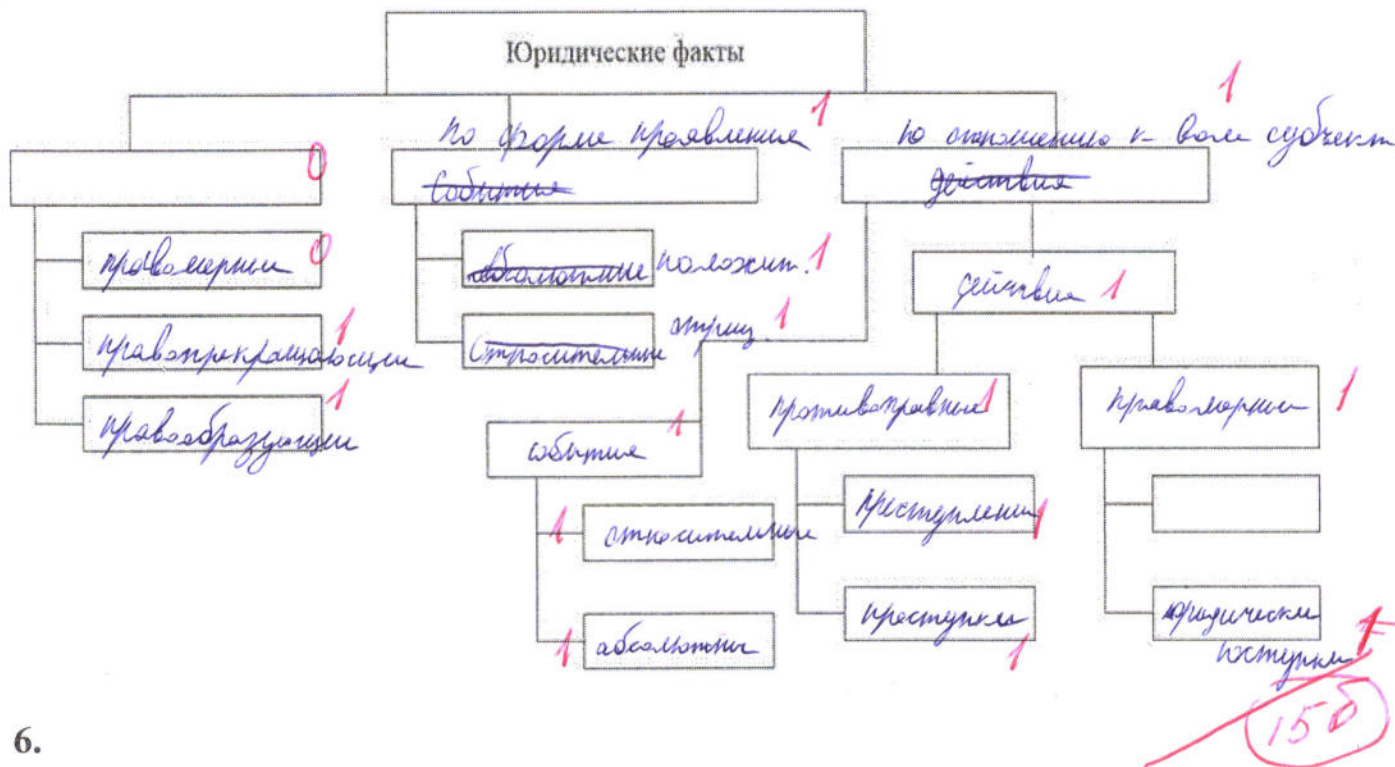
Юридические факты

0

по форме проявления 1
~~События~~

по отношению к воле субъекта 1
~~действия~~

правомерные 0

правопрекращающие 1

правообразующие 1

~~абсолютные~~ положит. 1

~~относительные~~ отриц. 1

действия 1

события 1

относительные 1

абсолютные 1

противоправные 1

преступления 1

проступки 1

правомерные 1

юридические поступки 1

15б

6.